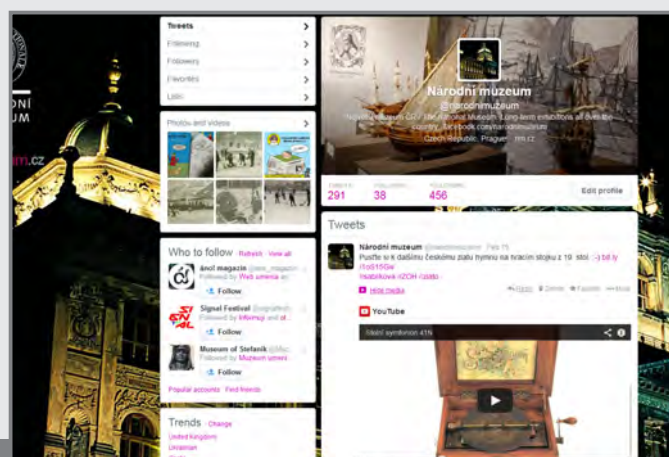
ODNÍ
ZEUM
m.cz

Tweets
Following
Followers
Favorites
Lists

Photos and videos

Who to follow · Refresh · View all
ánoř magazín @ano_magazin
Followed by Web umenia an
Follow
Signal Festival @signalfest
Followed by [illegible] and ot
Follow
Museum of Štefánik @Muz
Followed by Muzeum umen
Follow
Popular accounts · Find friends

Trends · Change
United Kingdom
Ukrainian

Národní muzeum
@narodnimuzeum
Největší muzeum ČR / The National Museum. Long-term exhibitions all over the country. Facebook.com/narodnimuzeum
Czech Republic, Prague · nm.cz

TWEETS 291
FOLLOWING 38
FOLLOWERS 456
Edit profile

Tweets
Národní muzeum @narodnimuzeum · Feb 15
Pusťte si k dalšímu českému zlatu hymnu na tvarcím stojku z 19. stol. :-) bit.ly/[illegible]
#sabrikova #ZOH #zlato
Hide media
Reply · Delete · Favorite · More
YouTube
Státní symfonion 415